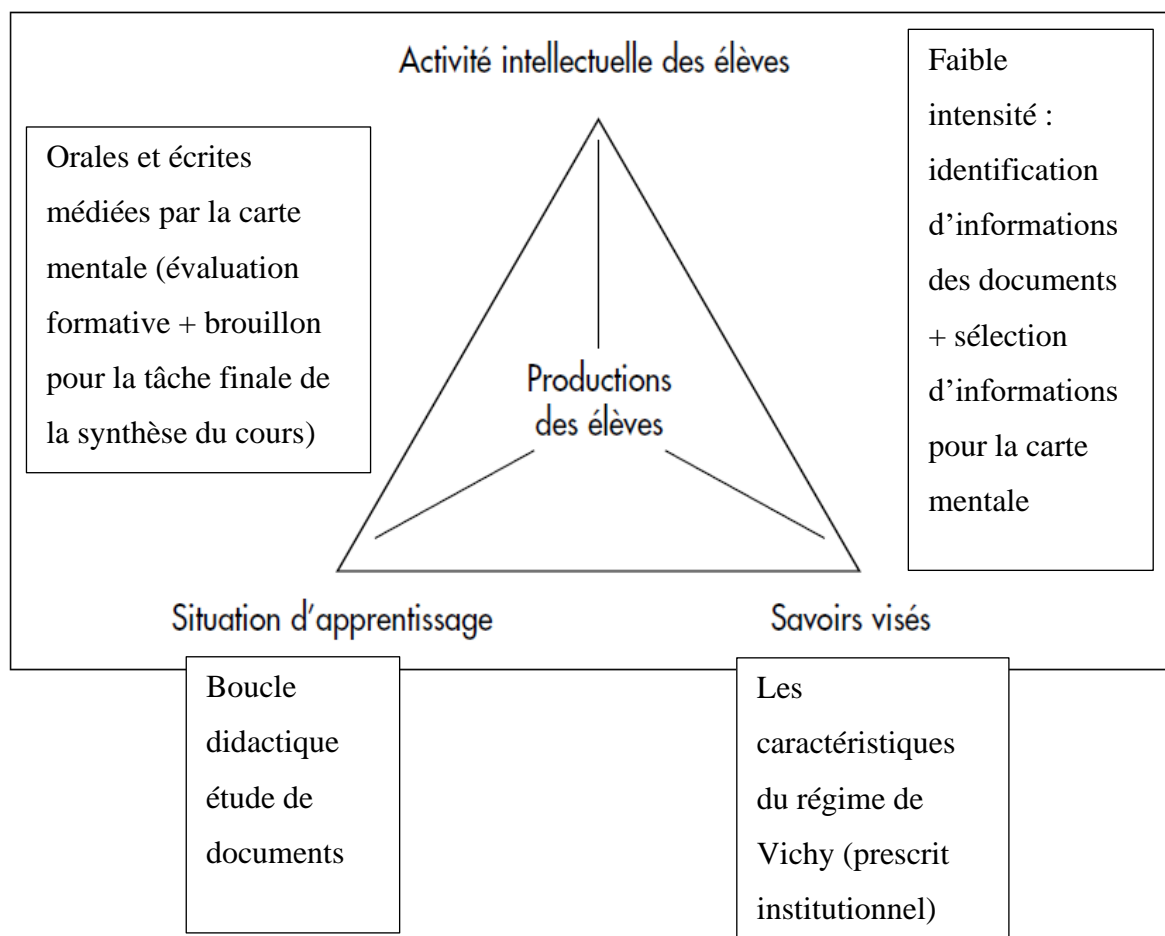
Activité intellectuelle des élèves

Faible intensité : identification d'informations des documents + sélection d'informations pour la carte mentale

Orales et écrites médiées par la carte mentale (évaluation formative + brouillon pour la tâche finale de la synthèse du cours)

Productions des élèves

Situation d'apprentissage

Savoirs visés

Boucle didactique étude de documents

Les caractéristiques du régime de Vichy (prescrit institutionnel)